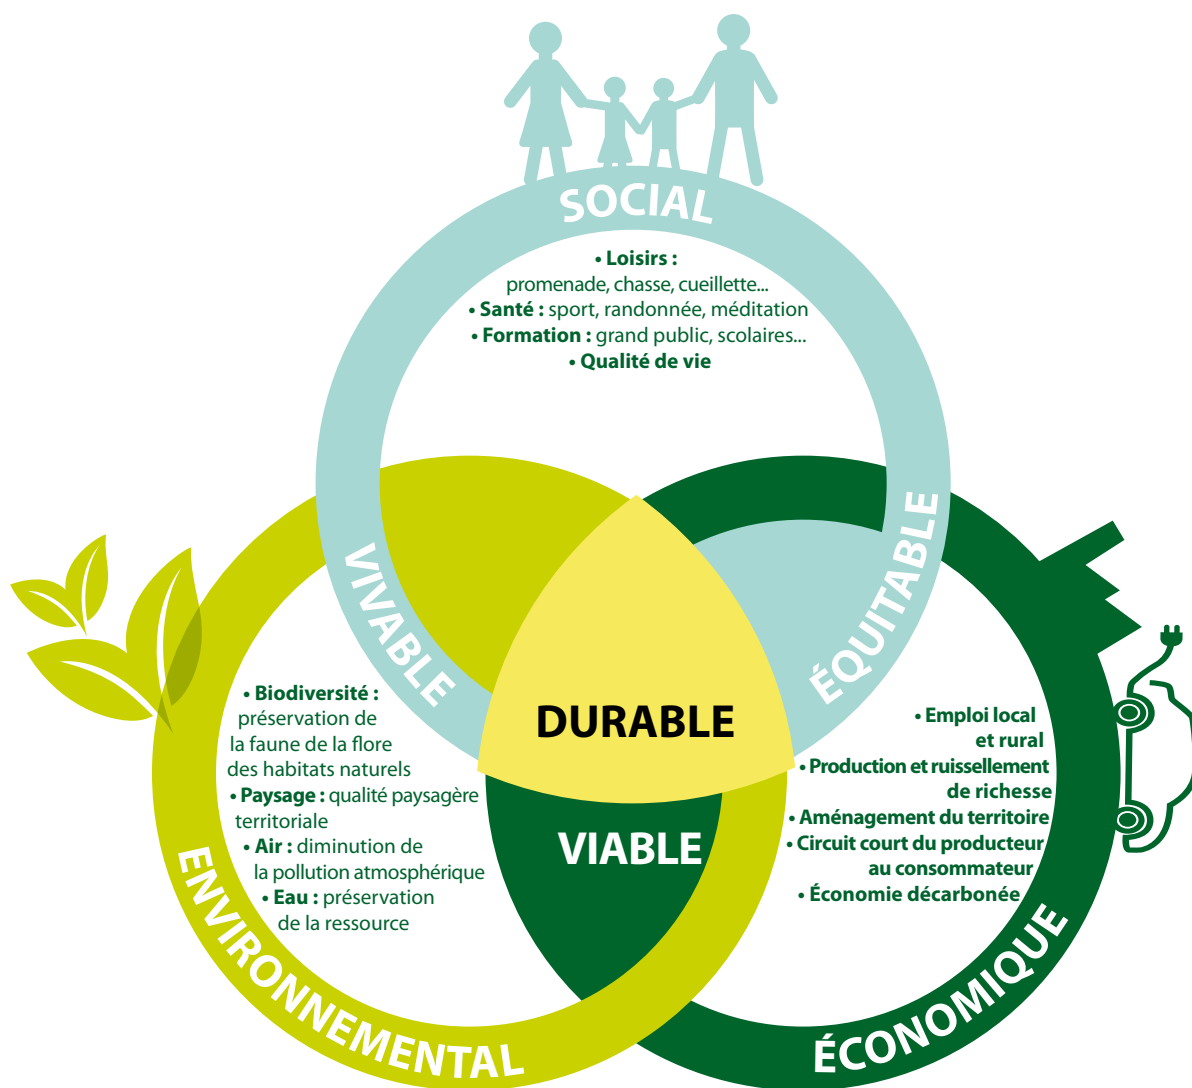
SOCIAL

• Loisirs : promenade, chasse, cueillette...
• Santé : sport, randonnée, méditation
• Formation : grand public, scolaires...
• Qualité de vie

VIVABLE

ÉQUITABLE

DURABLE

VIABLE

• Biodiversité : préservation de la faune de la flore des habitats naturels
• Paysage : qualité paysagère territoriale
• Air : diminution de la pollution atmosphérique
• Eau : préservation de la ressource

• Emploi local et rural
• Production et ruissellement de richesse
• Aménagement du territoire
• Circuit court du producteur au consommateur
• Économie décarbonée

ENVIRONNEMENTAL

ÉCONOMIQUE